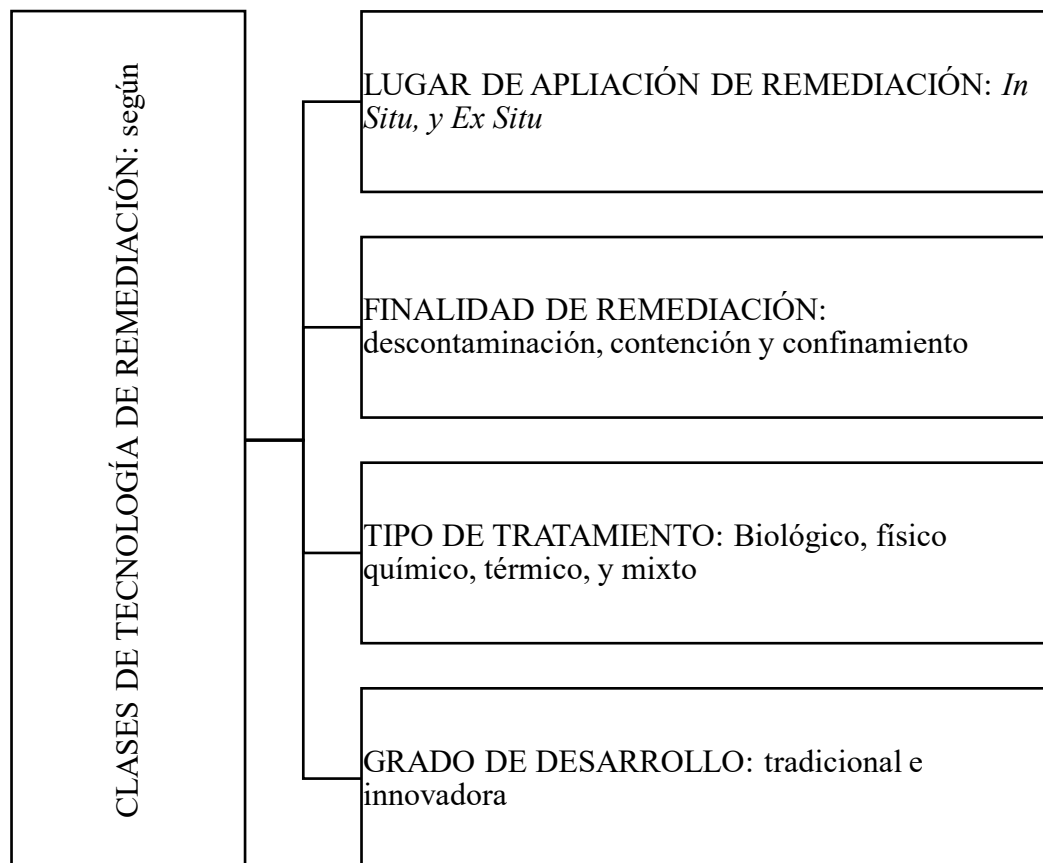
CLASES DE TECNOLOGÍA DE REMEDIACIÓN: según

LUGAR DE APLIACIÓN DE REMEDIACIÓN: *In Situ, y Ex Situ*

FINALIDAD DE REMEDIACIÓN: descontaminación, contención y confinamiento

TIPO DE TRATAMIENTO: Biológico, físico químico, térmico, y mixto

GRADO DE DESARROLLO: tradicional e innovadora